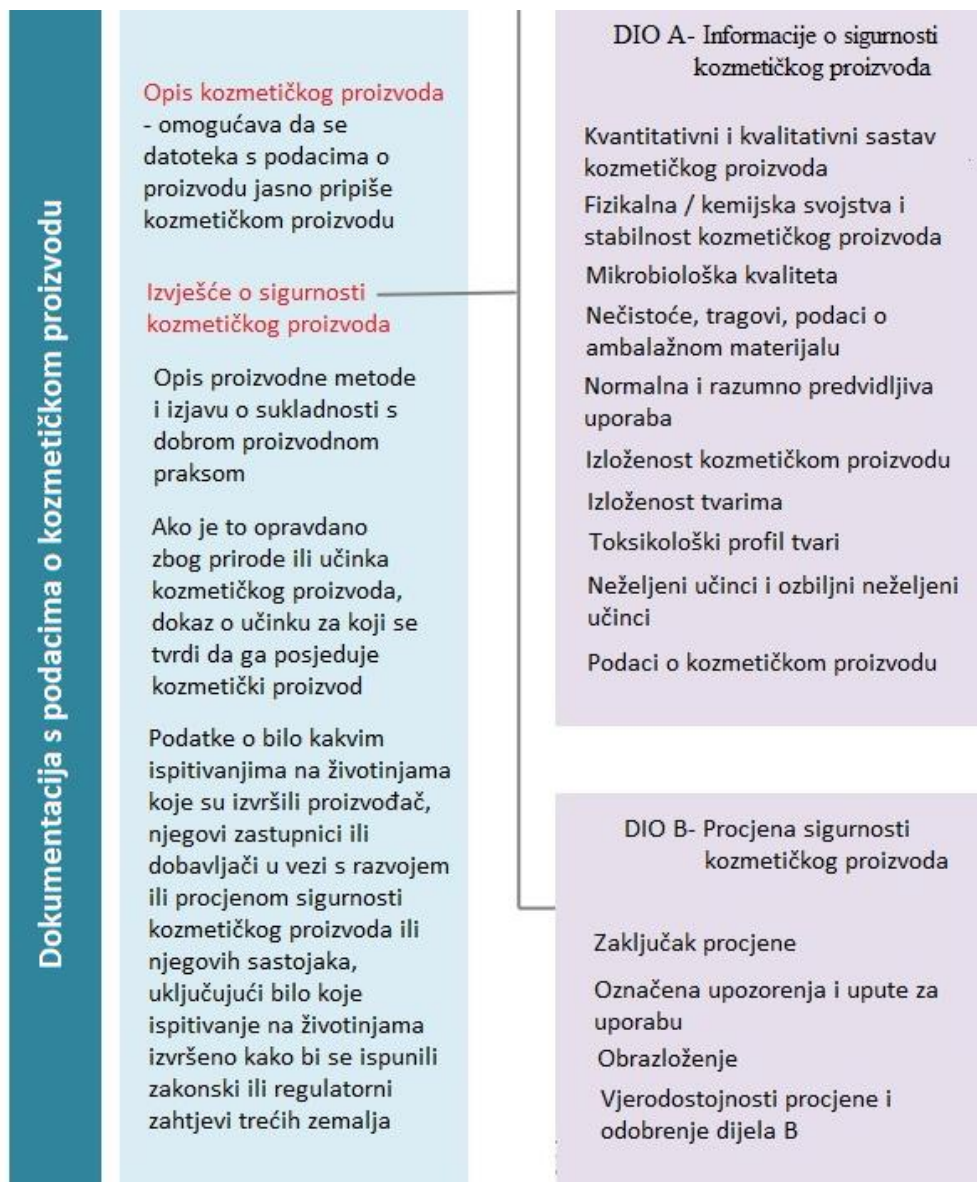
Dokumentacija s podacima o kozmetičkom proizvodu

Opis kozmetičkog proizvoda
- omogućava da se datoteka s podacima o proizvodu jasno pripiše kozmetičkom proizvodu

Izvješće o sigurnosti kozmetičkog proizvoda

Opis proizvodne metode i izjavu o sukladnosti s dobrom proizvodnom praksom

Ako je to opravdano zbog prirode ili učinka kozmetičkog proizvoda, dokaz o učinku za koji se tvrdi da ga posjeduje kozmetički proizvod

Podatke o bilo kakvim ispitivanjima na životinjama koje su izvršili proizvođač, njegovi zastupnici ili dobavljači u vezi s razvojem ili procjenom sigurnosti kozmetičkog proizvoda ili njegovih sastojaka, uključujući bilo koje ispitivanje na životinjama izvršeno kako bi se ispunili zakonski ili regulatorni zahtjevi trećih zemalja

DIO A- Informacije o sigurnosti kozmetičkog proizvoda

Kvantitativni i kvalitativni sastav kozmetičkog proizvoda

Fizikalna / kemijska svojstva i stabilnost kozmetičkog proizvoda

Mikrobiološka kvaliteta

Nečistoće, tragovi, podaci o ambalažnom materijalu

Normalna i razumno predvidljiva uporaba

Izloženost kozmetičkom proizvodu

Izloženost tvarima

Toksikološki profil tvari

Neželjeni učinci i ozbiljni neželjeni učinci

Podaci o kozmetičkom proizvodu

DIO B- Procjena sigurnosti kozmetičkog proizvoda

Zaključak procjene

Označena upozorenja i upute za uporabu

Obrazloženje

Vjerodostojnosti procjene i odobrenje dijela B